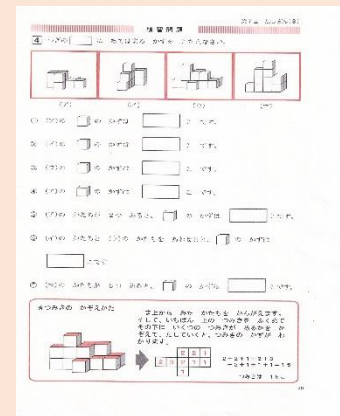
練習問題

4 つぎの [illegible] に あてはまる かずや ことばを かきましょう。

(ア) (イ) (ウ) (エ)

① (ア)の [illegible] の かずは [ ] こです。

② (イ)の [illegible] の かずは [ ] こです。

③ (ウ)の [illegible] の かずは [ ] こです。

④ (エ)の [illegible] の かずは [ ] こです。

⑤ (ア)の かたちに あと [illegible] あると、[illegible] の かずは [ ] こです。

⑥ (イ)の かたちと (ウ)の かたちを あわせると、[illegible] の かずは [ ] こです。

⑦ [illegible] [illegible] あわせると、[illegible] の かずは [ ] こです。

★つみきの かぞえかた

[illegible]

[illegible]